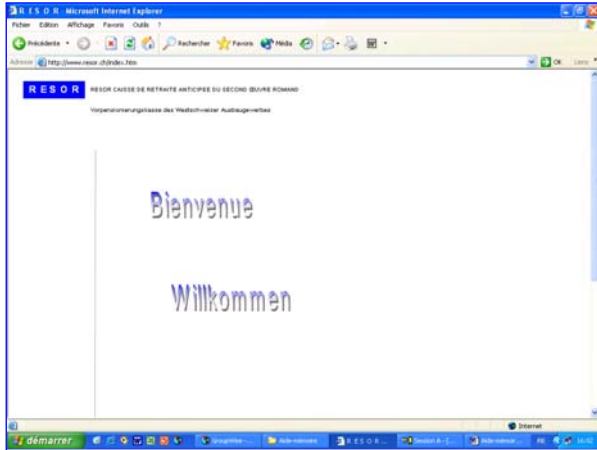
R E S O R - Microsoft Internet Explorer

Fichier Edition Affichage Favoris Outils ?

Précédente Rechercher Favoris Média

Adresse http://www.resor.ch/index.htm OK Liens

R E S O R RESOR CAISSE DE RETRAITE ANTICIPEE DU SECOND ŒUVRE ROMAND

Vorpensionierungskasse des Westschweizer Ausbaugewerbes

Bienvenue

Willkommen

Internet

démarrer GroupWise - ... Aide-mémoire R E S O R ... Session A - [... Aide-mémoir... FR 16:02